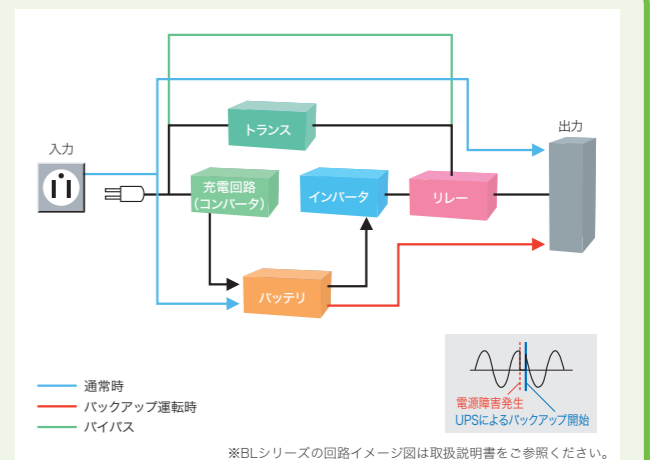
入力

トランス

充電回路
（コンバータ）

インバータ

リレー

出力

バッテリ

通常時
バックアップ運転時
バイパス

電源障害発生
UPSによるバックアップ開始

※BLシリーズの回路イメージ図は取扱説明書をご参照ください。